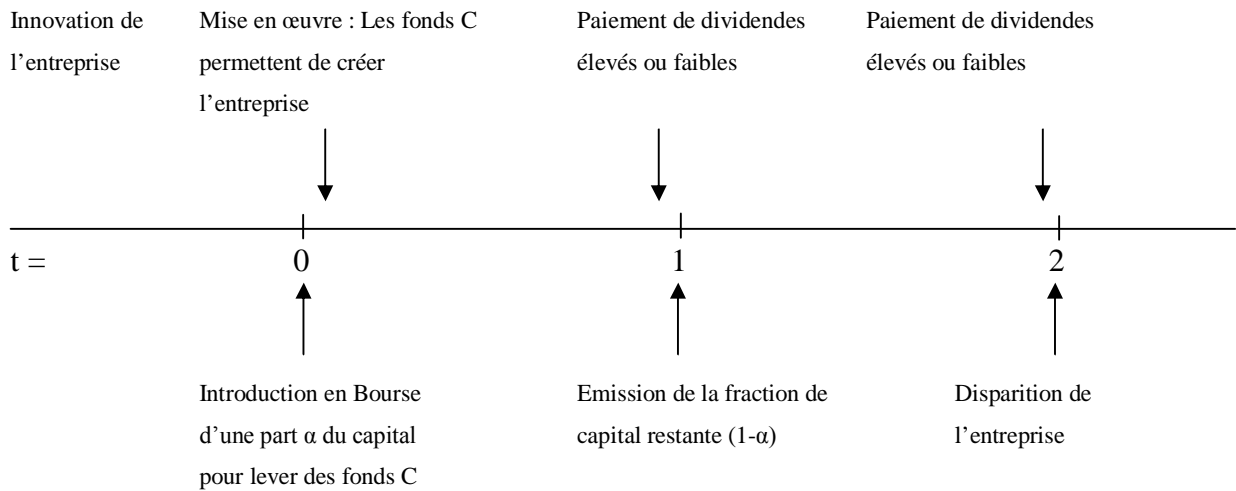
Innovation de l'entreprise

Mise en œuvre : Les fonds C permettent de créer l'entreprise

Paiement de dividendes élevés ou faibles

Paiement de dividendes élevés ou faibles

t = 0 1 2

Introduction en Bourse d'une part α du capital pour lever des fonds C

Emission de la fraction de capital restante (1-α)

Disparition de l'entreprise